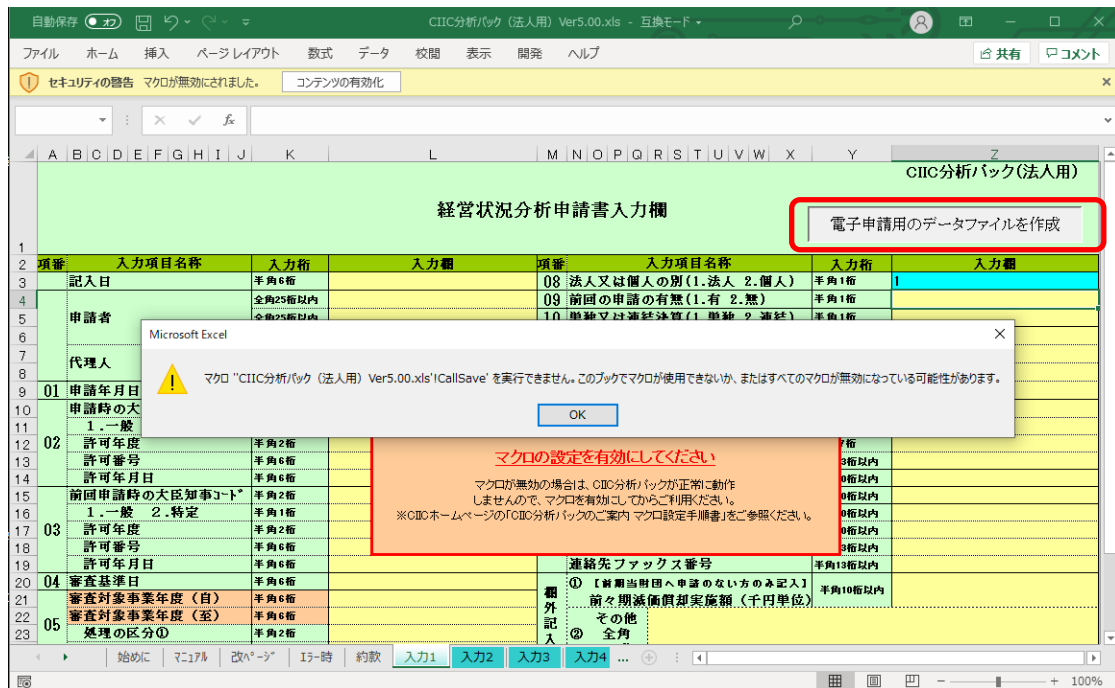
自動保存 オフ CIIC分析パック（法人用）Ver5.00.xls - 互換モード

ファイル ホーム 挿入 ページ レイアウト 数式 データ 校閲 表示 開発 ヘルプ 共有 コメント

セキュリティの警告 マクロが無効にされました。 コンテンツの有効化

A B C D E F G H I J K L M N O P Q R S T U V W X Y Z

CIIC分析パック(法人用)

経営状況分析申請書入力欄

電子申請用のデータファイルを作成

| 項番 | 入力項目名称 | 入力桁 | 入力欄 | 項番 | 入力項目名称 | 入力桁 | 入力欄 |
|---|---|---|---|---|---|---|---|
| | 記入日 | 半角6桁 | | 08 | 法人又は個人の別（1.法人 2.個人） | 半角1桁 | 1 |
| | 申請者 | 全角25桁以内 | | 09 | 前回の申請の有無（1.有 2.無） | 半角1桁 | |
| | | 全角25桁以内 | | 10 | 単独又は連結決算（1.単独 2.連結） | 半角1桁 | |
| | 代理人 | | | | | | |
| 01 | 申請年月日 | | | | | | |
| | 申請時の大 | | | | | | |
| | 1.一般 | | | | | | |
| 02 | 許可年度 | 半角2桁 | | | | 7桁 | |
| | 許可番号 | 半角6桁 | | | | 3桁以内 | |
| | 許可年月日 | 半角6桁 | | | | 0桁以内 | |
| | 前回申請時の大臣知事コード | 半角2桁 | | | | 0桁以内 | |
| | 1.一般 2.特定 | 半角1桁 | | | | 0桁以内 | |
| 03 | 許可年度 | 半角2桁 | | | | 0桁以内 | |
| | 許可番号 | 半角6桁 | | | | 3桁以内 | |
| | 許可年月日 | 半角6桁 | | | 連絡先ファックス番号 | 半角13桁以内 | |
| 04 | 審査基準日 | 半角6桁 | | 欄外記入 | ① 【前期当期団へ申請のない方のみ記入】 前々期減価償却実施額（千円単位） | 半角10桁以内 | |
| 05 | 審査対象事業年度（自） | 半角6桁 | | | ② その他 全角 | | |
| | 審査対象事業年度（至） | 半角6桁 | | | | | |
| | 処理の区分① | 半角2桁 | | | | | |

Microsoft Excel

マクロ "CIIC分析パック（法人用）Ver5.00.xls'!CallSave' を実行できません。このブックでマクロが使用できないか、またはすべてのマクロが無効になっている可能性があります。

OK

マクロの設定を有効にしてください

マクロが無効の場合は、CIIC分析パックが正常に動作しませんので、マクロを有効にしてからご利用ください。
※CIICホームページの「CIIC分析パックのご案内 マクロ設定手順書」をご参照ください。

はじめに マニュアル 改ページ エラー時 約款 入力1 入力2 入力3 入力4 ...

100%